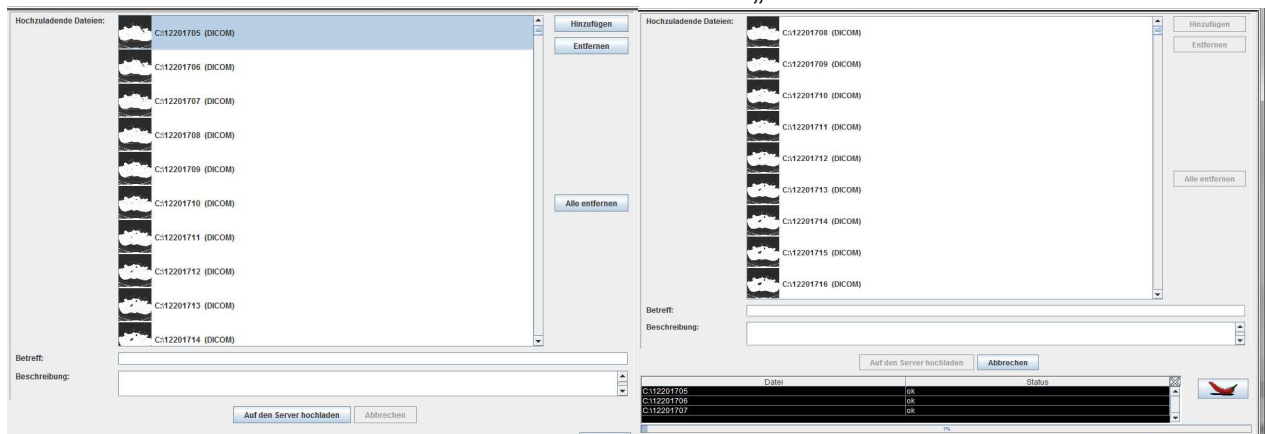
Hochzuladende Dateien:

C:\12201705 (DICOM)
C:\12201706 (DICOM)
C:\12201707 (DICOM)
C:\12201708 (DICOM)
C:\12201709 (DICOM)
C:\12201710 (DICOM)
C:\12201711 (DICOM)
C:\12201712 (DICOM)
C:\12201713 (DICOM)
C:\12201714 (DICOM)

Hinzufügen
Entfernen
Alle entfernen

Betreff:
Beschreibung:

Auf den Server hochladen
Abbrechen

Hochzuladende Dateien:

C:\12201708 (DICOM)
C:\12201709 (DICOM)
C:\12201710 (DICOM)
C:\12201711 (DICOM)
C:\12201712 (DICOM)
C:\12201713 (DICOM)
C:\12201714 (DICOM)
C:\12201715 (DICOM)
C:\12201716 (DICOM)

Hinzufügen
Entfernen
Alle entfernen

Betreff:
Beschreibung:

Auf den Server hochladen
Abbrechen

| Datei | Status |
|---|---|
| C:\12201705 | ok |
| C:\12201706 | ok |
| C:\12201707 | ok |

1%